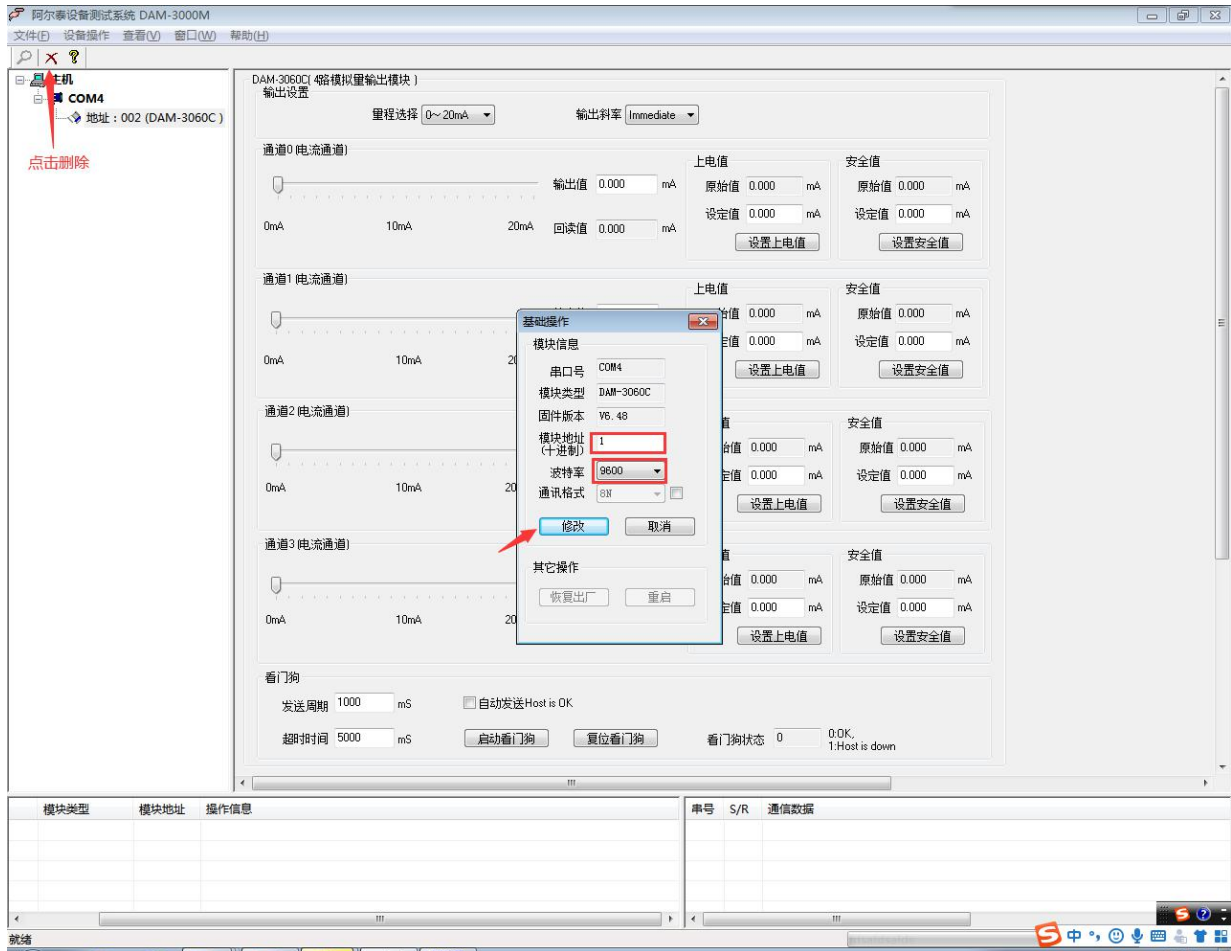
阿尔泰设备测试系统 DAM-3000M

文件(F) 设备操作 查看(V) 窗口(W) 帮助(H)

主机
COM4
地址：002 (DAM-3060C)

点击删除

DAM-3060C( 4路模拟量输出模块 )
输出设置
量程选择 0~20mA
输出斜率 Immediate

通道0 (电流通道)
输出值 0.000 mA
0mA 10mA 20mA 回读值 0.000 mA
上电值
原始值 0.000 mA
设定值 0.000 mA
设置上电值
安全值
原始值 0.000 mA
设定值 0.000 mA
设置安全值

通道1 (电流通道)
0mA 10mA 20
上电值
原始值 0.000 mA
设定值 0.000 mA
设置上电值
安全值
原始值 0.000 mA
设定值 0.000 mA
设置安全值

通道2 (电流通道)
0mA 10mA 20
值
原始值 0.000 mA
设定值 0.000 mA
设置上电值
安全值
原始值 0.000 mA
设定值 0.000 mA
设置安全值

通道3 (电流通道)
0mA 10mA 20
值
原始值 0.000 mA
设定值 0.000 mA
设置上电值
安全值
原始值 0.000 mA
设定值 0.000 mA
设置安全值

基础操作
模块信息
串口号 COM4
模块类型 DAM-3060C
固件版本 V6.48
模块地址 (十进制) 1
波特率 9600
通讯格式 8N
修改 取消
其它操作
恢复出厂 重启

看门狗
发送周期 1000 mS
自动发送Host is OK
超时时间 5000 mS
启动看门狗 复位看门狗
看门狗状态 0
0:OK,
1:Host is down

模块类型 模块地址 操作信息
串号 S/R 通信数据

就绪